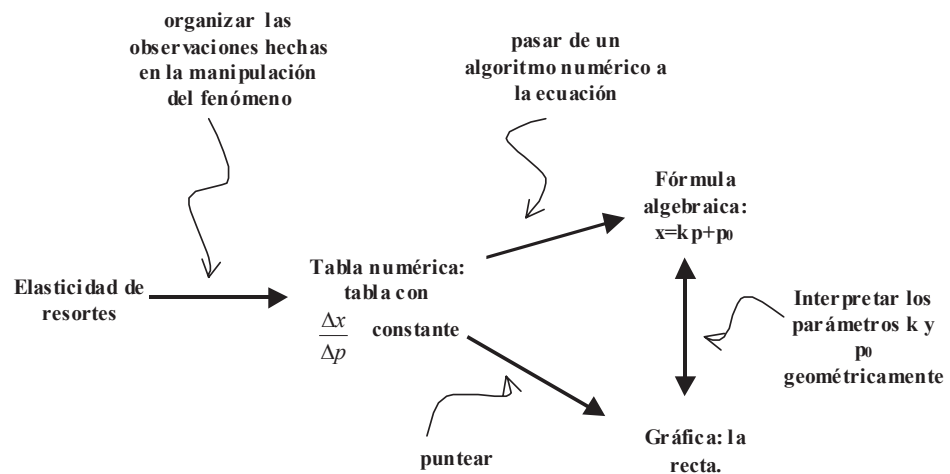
organizar las observaciones hechas en la manipulación del fenómeno

pasar de un algoritmo numérico a la ecuación

Fórmula algebraica: $x=kp+p_0$

Elasticidad de resortes

Tabla numérica: tabla con $\frac{\Delta x}{\Delta p}$ constante

Interpretar los parámetros k y $p_0$ geométricamente

puntear

Gráfica: la recta.